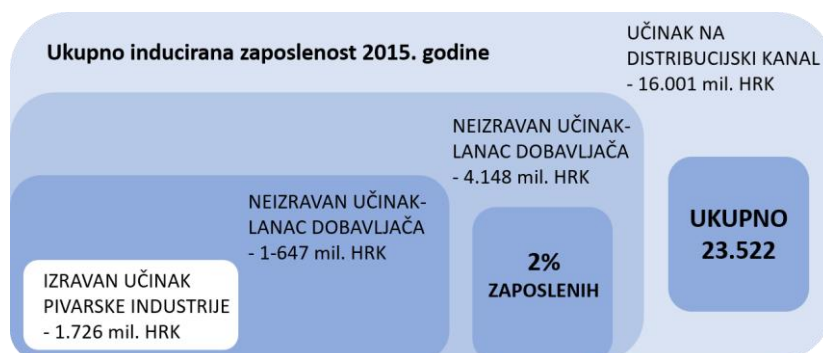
Ukupno inducirana zaposlenost 2015. godine

UČINAK NA DISTRIBUCIJSKI KANAL - 16.001 mil. HRK

NEIZRAVAN UČINAK-LANAC DOBAVLJAČA - 4.148 mil. HRK

NEIZRAVAN UČINAK-LANAC DOBAVLJAČA - 1-647 mil. HRK

UKUPNO 23.522

2% ZAPOSLENIH

IZRAVAN UČINAK PIVARSKE INDUSTRIJE - 1.726 mil. HRK